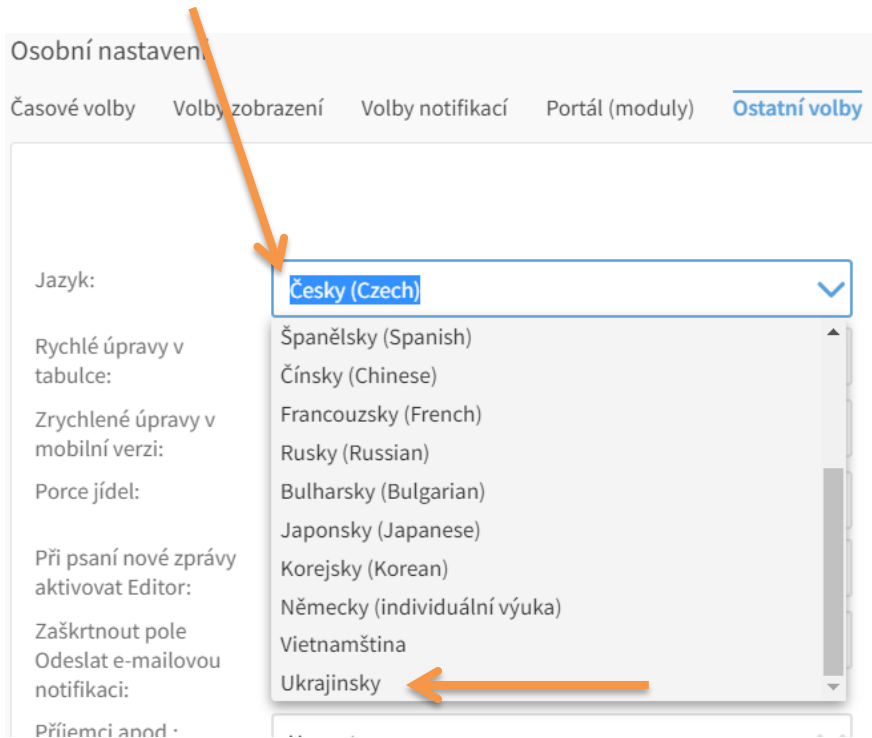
Osobní nastavení

Časové volby
Volby zobrazení
Volby notifikací
Portál (moduly)
Ostatní volby

Jazyk:
Česky (Czech)

Rychlé úpravy v tabulce:
Zrychlené úpravy v mobilní verzi:
Porce jídel:
Při psaní nové zprávy aktivovat Editor:
Zaškrtnout pole Odeslat e-mailovou notifikaci:
Příjemci apod.:

Španělsky (Spanish)
Čínsky (Chinese)
Francouzsky (French)
Rusky (Russian)
Bulharsky (Bulgarian)
Japonsky (Japanese)
Korejsky (Korean)
Německy (individuální výuka)
Vietnamština
Ukrajinsky